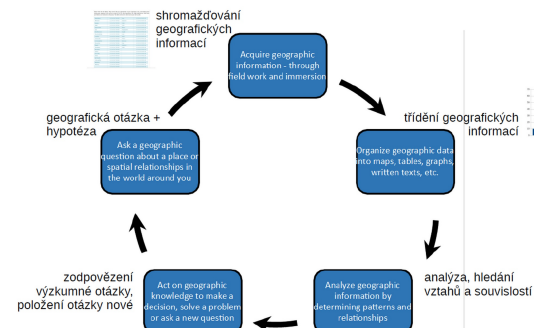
shromažďování geografických informací

Acquire geographic information - through field work and immersion

třídění geografických informací

Organize geographic data into maps, tables, graphs, written texts, etc.

analýza, hledání vztahů a souvislostí

Analyze geographic information by determining patterns and relationships

Act on geographic knowledge to make a decision, solve a problem or ask a new question

zodpovězení výzkumné otázky, položení otázky nové

Ask a geographic question about a place or spatial relationships in the world around you

geografická otázka + hypotéza